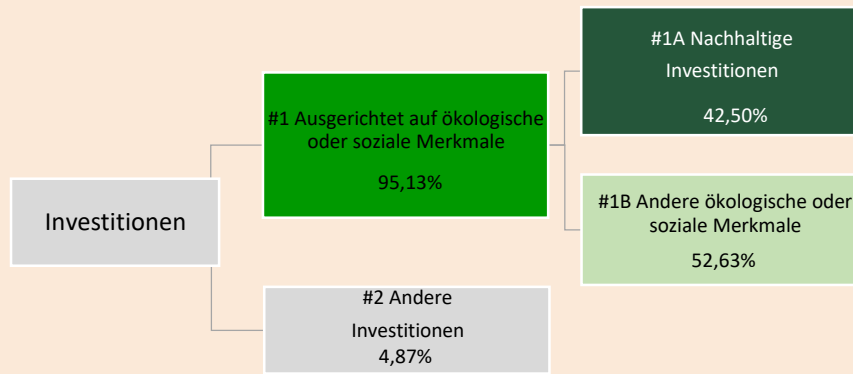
Investitionen

#1 Ausgerichtet auf ökologische oder soziale Merkmale

95,13%

#1A Nachhaltige Investitionen

42,50%

#1B Andere ökologische oder soziale Merkmale

52,63%

#2 Andere Investitionen

4,87%